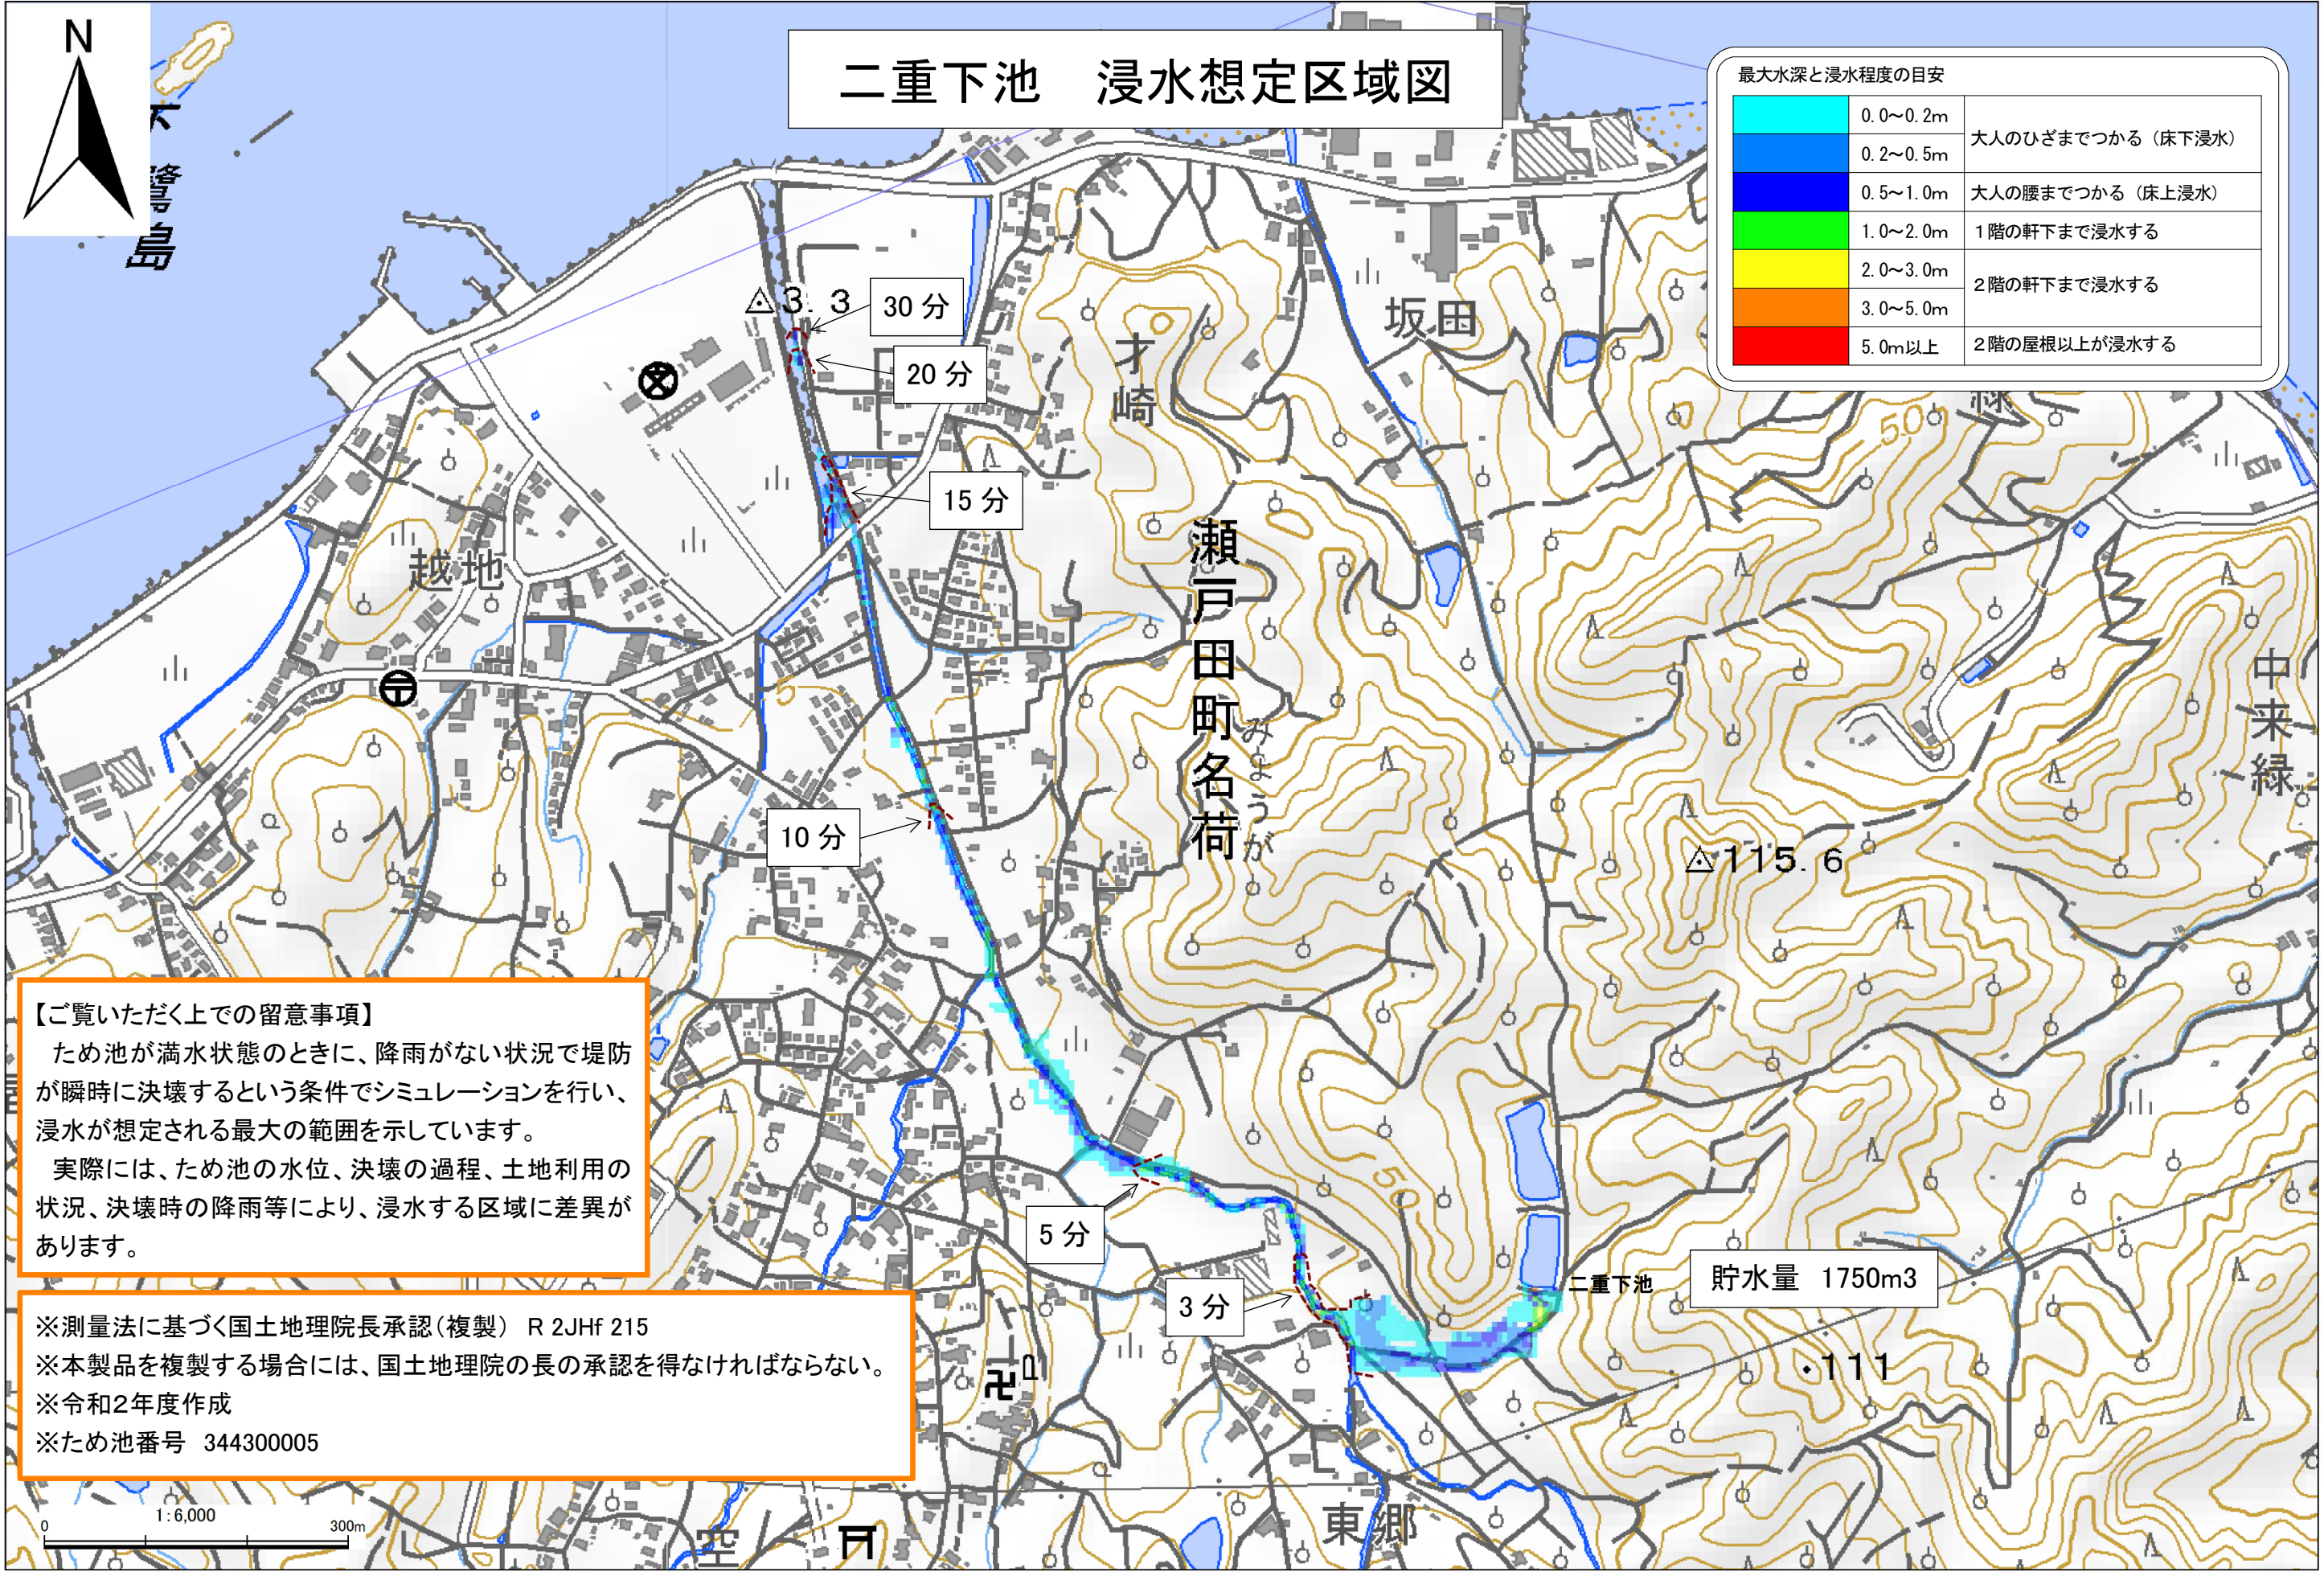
N

二重下池　浸水想定区域図

最大水深と浸水程度の目安

| | | |
|---|---|---|
| | 0.0～0.2m | 大人のひざまでつかる（床下浸水） |
| | 0.2～0.5m | |
| | 0.5～1.0m | 大人の腰までつかる（床上浸水） |
| | 1.0～2.0m | 1階の軒下まで浸水する |
| | 2.0～3.0m | 2階の軒下まで浸水する |
| | 3.0～5.0m | |
| | 5.0m以上 | 2階の屋根以上が浸水する |

鷺島

△3.3

30分

20分

15分

10分

5分

3分

越地

才崎

坂田

瀬戸田町名荷

みょうが

中来縁

△115.6

50

50

二重下池

貯水量　1750m3

・111

東郷

【ご覧いただく上での留意事項】
ため池が満水状態のときに、降雨がない状況で堤防が瞬時に決壊するという条件でシミュレーションを行い、浸水が想定される最大の範囲を示しています。
実際には、ため池の水位、決壊の過程、土地利用の状況、決壊時の降雨等により、浸水する区域に差異があります。

※測量法に基づく国土地理院長承認（複製）　R 2JHf 215
※本製品を複製する場合には、国土地理院の長の承認を得なければならない。
※令和2年度作成
※ため池番号　344300005

0　1:6,000　300m